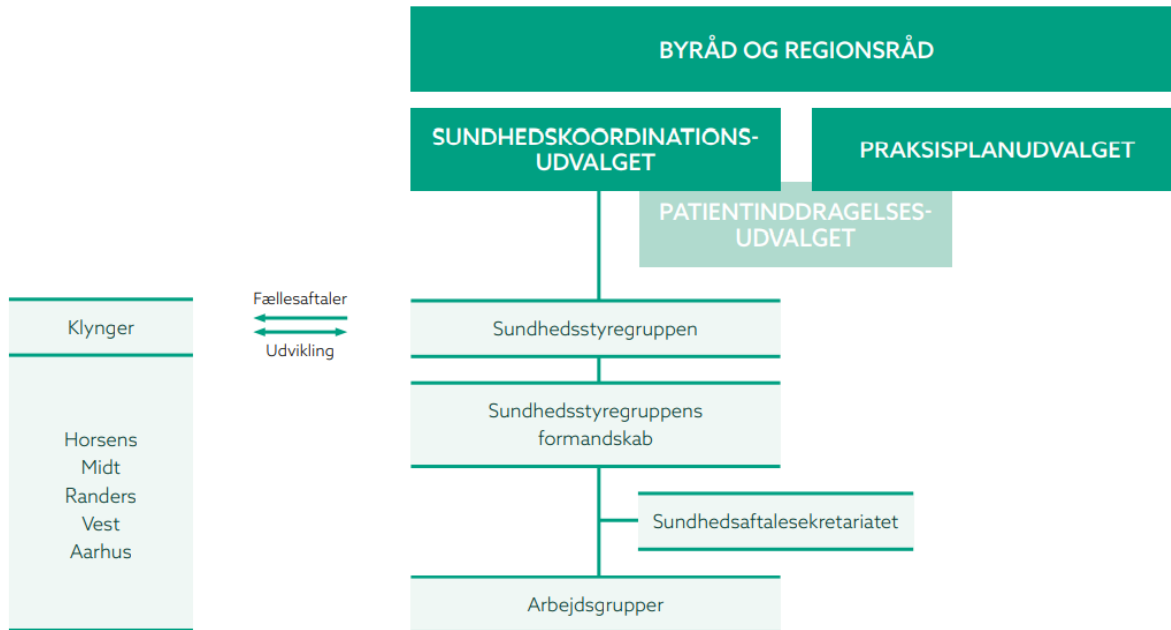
BYRÅD OG REGIONSRÅD

SUNDHEDSKOORDINATIONSUDVALGET

PRAKSISPLANUDVALGET

PATIENTINDDRAGELSESUDVALGET

Klynger

Fællesaftaler

Udvikling

Sundhedsstyregruppen

Sundhedsstyregruppens formandskab

Horsens
Midt
Randers
Vest
Aarhus

Sundhedsaftalesekretariatet

Arbejdsgrupper